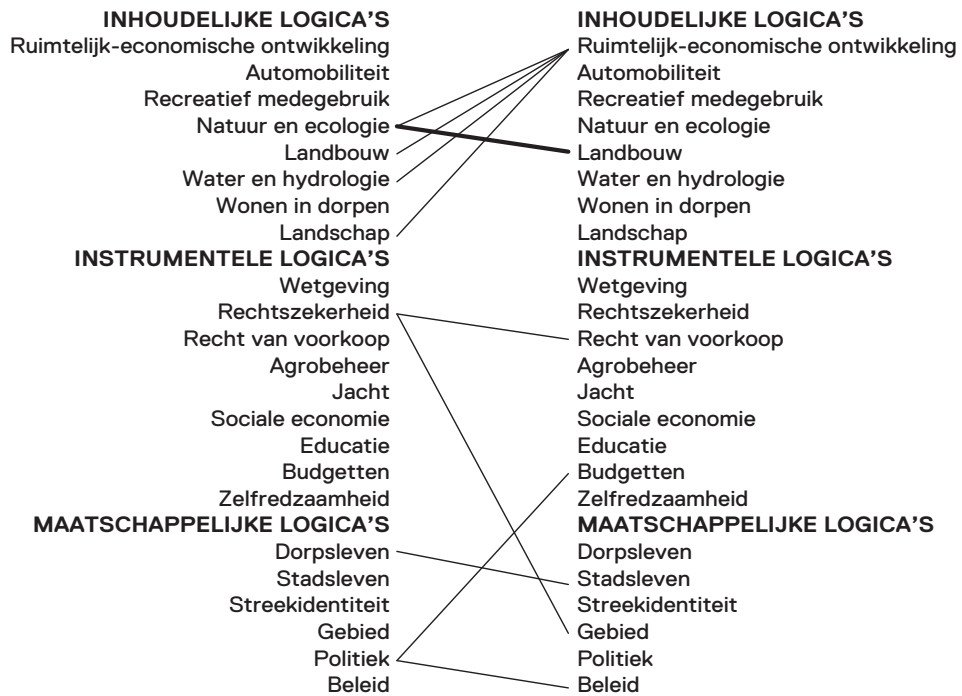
INHOUDELIJKE LOGICA'S
Ruimtelijk-economische ontwikkeling
Automobiliteit
Recreatief medegebruik
Natuur en ecologie
Landbouw
Water en hydrologie
Wonen in dorpen
Landschap
INSTRUMENTELE LOGICA'S
Wetgeving
Rechtszekerheid
Recht van voorkoop
Agrobeheer
Jacht
Sociale economie
Educatie
Budgetten
Zelfredzaamheid
MAATSCHAPPELIJKE LOGICA'S
Dorpsleven
Stadsleven
Streekidentiteit
Gebied
Politiek
Beleid

INHOUDELIJKE LOGICA'S
Ruimtelijk-economische ontwikkeling
Automobiliteit
Recreatief medegebruik
Natuur en ecologie
Landbouw
Water en hydrologie
Wonen in dorpen
Landschap
INSTRUMENTELE LOGICA'S
Wetgeving
Rechtszekerheid
Recht van voorkoop
Agrobeheer
Jacht
Sociale economie
Educatie
Budgetten
Zelfredzaamheid
MAATSCHAPPELIJKE LOGICA'S
Dorpsleven
Stadsleven
Streekidentiteit
Gebied
Politiek
Beleid